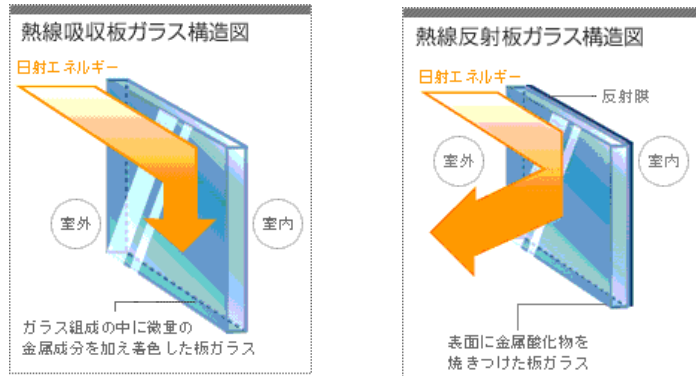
熱線吸収板ガラス構造図

日射エネルギー

室外

室内

ガラス組成の中に微量の金属成分を加え着色した板ガラス

熱線反射板ガラス構造図

日射エネルギー

反射膜

室外

室内

表面に金属酸化物を焼きつけた板ガラス